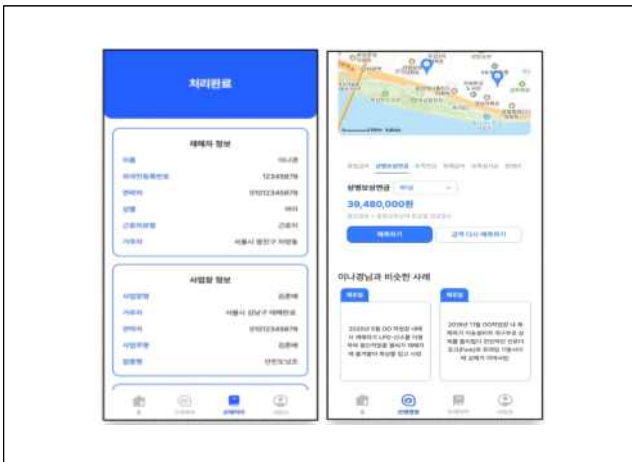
처리완료

재해자 정보

이름 이나경
외국인등록번호 12345678
연락처 01012345678
성별 여자
근로자유형 근로자
거주지 서울시 용산구 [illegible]

사업장 정보

사업장명 김훈배
소재지 서울시 강남구 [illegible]
연락처 01012345678
사업주명 김훈배
업종명 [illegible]

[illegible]

상병보상연금

39,480,000원

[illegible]

이나경님과 비슷한 사례

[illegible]

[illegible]